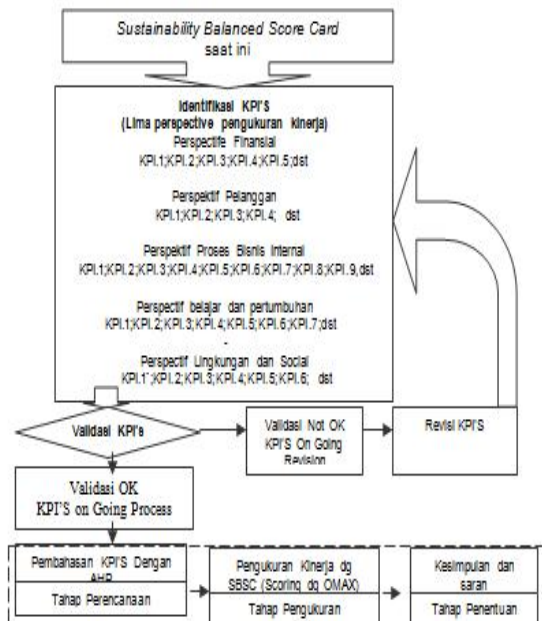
Sustainability Balanced Score Card
saat ini

Identifikasi KPI'S
(Lima perspective pengukuran kinerja)
Perspectife Finansial
KPI.1;KPI.2;KPI.3;KPI.4;KPI.5;dst

Perspektif Pelanggan
KPI.1;KPI.2;KPI.3;KPI.4; dst

Perspektif Proses Bisnis Internal
KPI.1;KPI.2;KPI.3;KPI.4;KPI.5;KPI.6;KPI.7;KPI.8;KPI.9,dst

Perspektif belajar dan pertumbuhan
KPI.1;KPI.2;KPI.3;KPI.4;KPI.5;KPI.6;KPI.7;dst
-
Perspektif Lingkungan dan Social
KPI.1';KPI.2;KPI.3;KPI.4;KPI.5;KPI.6; dst

Validasi KPI's

Validasi Not OK
KPI'S On Going
Revision

Revisi KPI'S

Validasi OK
KPI'S on Going Process

Pembahasan KPI'S Dengan AHP
Tahap Perencanaan

Pengukuran Kinerja dg SBSC (Scoring dg OMAX)
Tahap Pengukuran

Kesimpulan dan saran
Tahap Penentuan